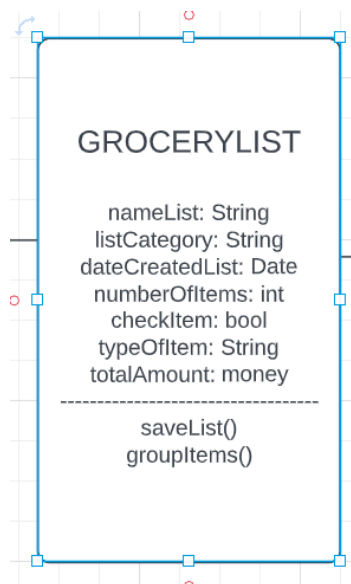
GROCERYLIST

nameList: String
listCategory: String
dateCreatedList: Date
numberOfItems: int
checkItem: bool
typeOfItem: String
totalAmount: money
-----------------------------------
saveList()
groupItems()